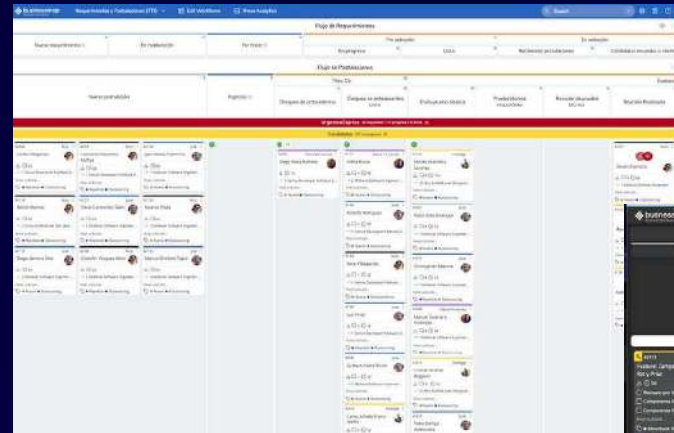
businessmap

Requerimientos y Postulaciones (TTS)

Edit Workflow

Show Analytics

Search

Flujo de Requerimientos

Nuevo requerimiento

En evaluación

Por iniciar

En ejecución

En progreso

Listo

Recibiendo postulaciones

Flujo de Postulaciones

Nueva postulación

Ingresos

Chequeo de antecedentes

Evaluación técnica

Revisión Postulante

Candidatos